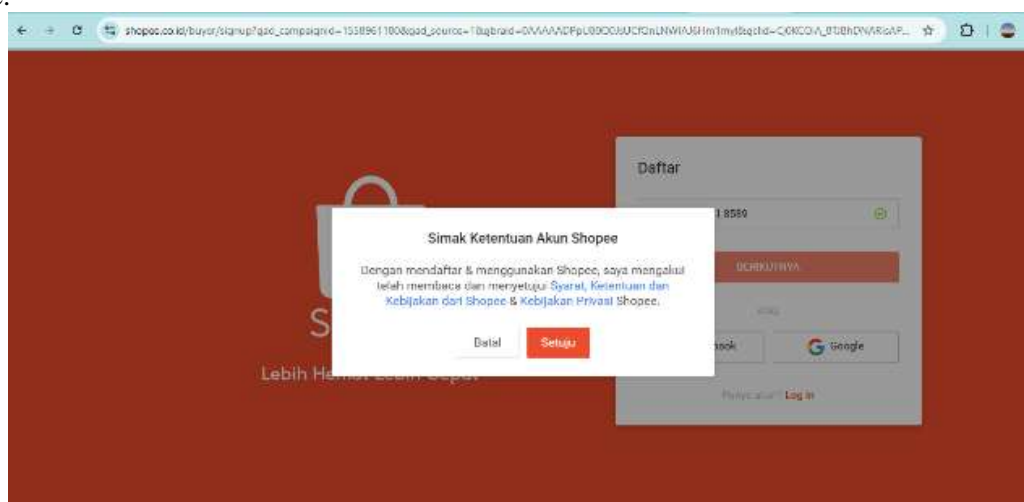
shopee.co.id/buyer/signup?gad_campaignid=1558961180&gad_source=1&gbraid=0AAAAADPpL0BOOJUCfOnLNWIAJ6Hm1myl&gclid=CjOKCQiA_BTBhDNARIsAP...

Daftar

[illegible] 8589

BERIKUTNYA

ATAU

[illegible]book

Google

Punya akun? Log in

S

Lebih He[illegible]

Simak Ketentuan Akun Shopee

Dengan mendaftar & menggunakan Shopee, saya mengakui telah membaca dan menyetujui Syarat, Ketentuan dan Kebijakan dari Shopee & Kebijakan Privasi Shopee.

Batal

Setuju